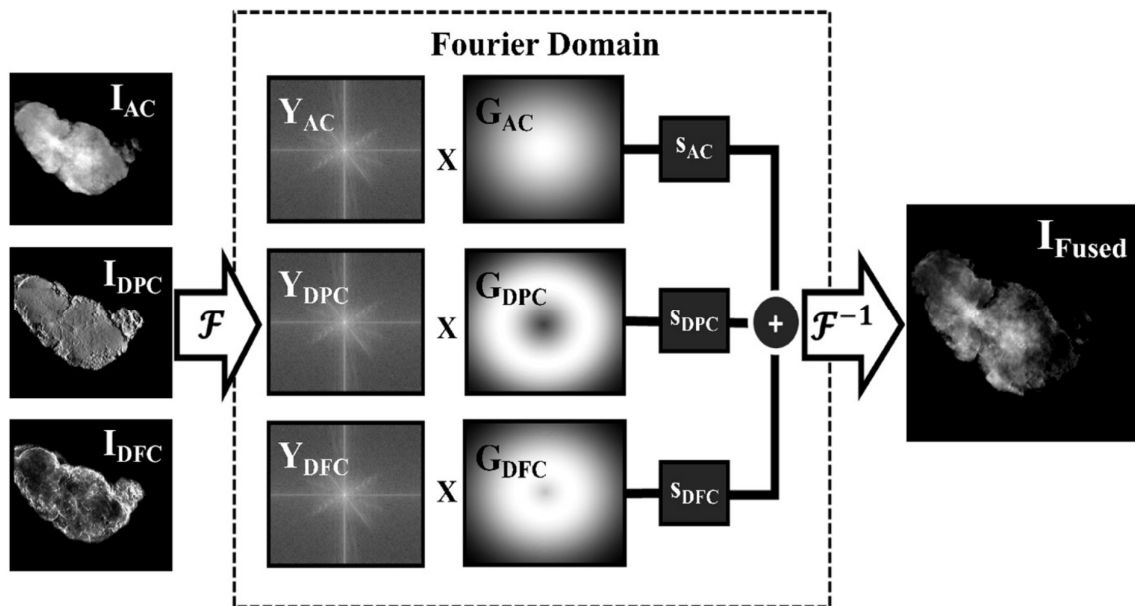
Fourier Domain

$I_{AC}$

$I_{DPC}$

$I_{DFC}$

$\mathcal{F}$

$Y_{AC}$

X

$G_{AC}$

$s_{AC}$

$Y_{DPC}$

X

$G_{DPC}$

$s_{DPC}$

+

$Y_{DFC}$

X

$G_{DFC}$

$s_{DFC}$

$\mathcal{F}^{-1}$

$I_{Fused}$